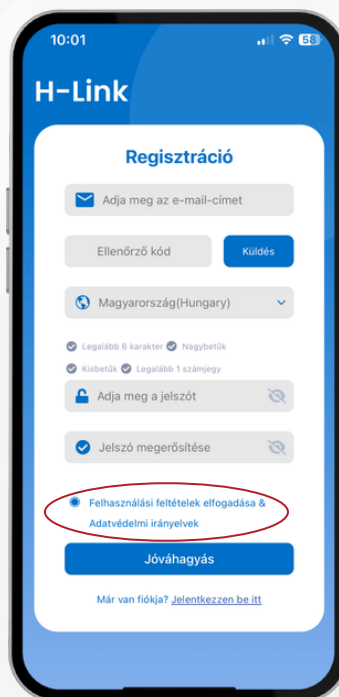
10:01
58

H-Link

Regisztráció

Adja meg az e-mail-címet

Ellenőrző kód

Küldés

Magyarország(Hungary)

Legalább 6 karakter Nagybetűk

Kisbetűk Legalább 1 számjegy

Adja meg a jelszót

Jelszó megerősítése

Felhasználási feltételek elfogadása & Adatvédelmi irányelvek

Jóváhagyás

Már van fiókja? Jelentkezzen be itt